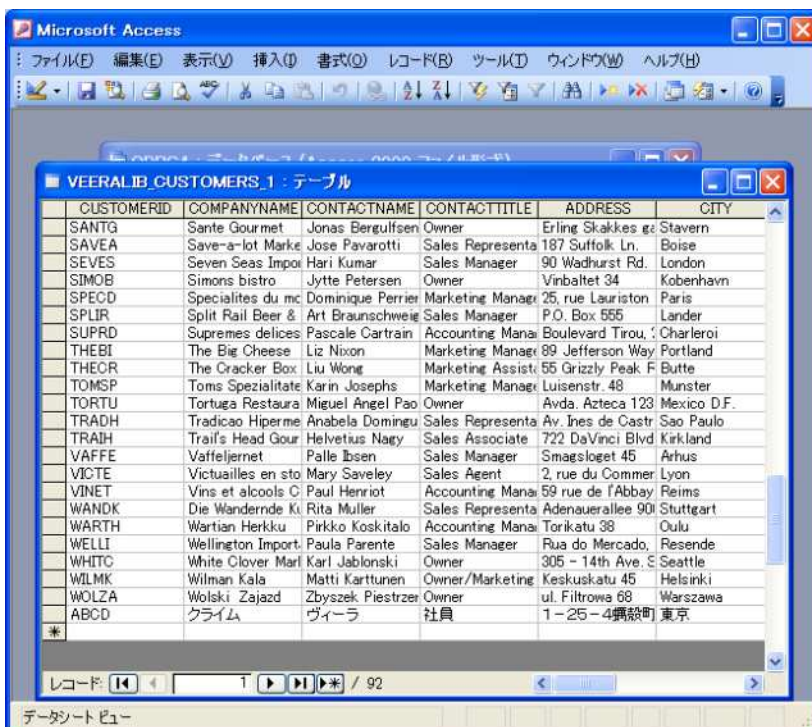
Microsoft Access

ファイル(F) 編集(E) 表示(V) 挿入(I) 書式(O) レコード(R) ツール(T) ウィンドウ(W) ヘルプ(H)

VEERALIB_CUSTOMERS_1 : テーブル

| CUSTOMERID | COMPANYNAME | CONTACTNAME | CONTACTTITLE | ADDRESS | CITY |
|---|---|---|---|---|---|
| SANTG | Sante Gourmet | Jonas Bergulfsen | Owner | Erling Skakkes ga | Stavern |
| SAVEA | Save-a-lot Marke | Jose Pavarotti | Sales Representa | 187 Suffolk Ln. | Boise |
| SEVES | Seven Seas Impor | Hari Kumar | Sales Manager | 90 Wadhurst Rd. | London |
| SIMOB | Simons bistro | Jytte Petersen | Owner | Vinbaltet 34 | Kobenhavn |
| SPECD | Specialites du mc | Dominique Perrier | Marketing Manage | 25, rue Lauriston | Paris |
| SPLIR | Split Rail Beer & | Art Braunschweig | Sales Manager | P.O. Box 555 | Lander |
| SUPRD | Supremes delices | Pascale Cartrain | Accounting Manag | Boulevard Tirou, 2 | Charleroi |
| THEBI | The Big Cheese | Liz Nixon | Marketing Manage | 89 Jefferson Way | Portland |
| THECR | The Cracker Box | Liu Wong | Marketing Assista | 55 Grizzly Peak F | Butte |
| TOMSP | Toms Spezialitate | Karin Josephs | Marketing Manage | Luisenstr. 48 | Munster |
| TORTU | Tortuga Restaura | Miguel Angel Pao | Owner | Avda. Azteca 123 | Mexico D.F. |
| TRADH | Tradicao Hiperme | Anabela Domingu | Sales Representa | Av. Ines de Castr | Sao Paulo |
| TRAIH | Trail's Head Gour | Helvetius Nagy | Sales Associate | 722 DaVinci Blvd | Kirkland |
| VAFFE | Vaffeljernet | Palle Ibsen | Sales Manager | Smagsloget 45 | Arhus |
| VICTE | Victuailles en sto | Mary Saveley | Sales Agent | 2, rue du Commer | Lyon |
| VINET | Vins et alcools C | Paul Henriot | Accounting Manag | 59 rue de l'Abbay | Reims |
| WANDK | Die Wandernde Ku | Rita Muller | Sales Representa | Adenauerallee 900 | Stuttgart |
| WARTH | Wartian Herkku | Pirkko Koskitalo | Accounting Manag | Torikatu 38 | Oulu |
| WELLI | Wellington Import | Paula Parente | Sales Manager | Rua do Mercado, | Resende |
| WHITC | White Clover Mark | Karl Jablonski | Owner | 305 - 14th Ave. S | Seattle |
| WILMK | Wilman Kala | Matti Karttunen | Owner/Marketing | Keskuskatu 45 | Helsinki |
| WOLZA | Wolski Zajazd | Zbyszek Piestrzer | Owner | ul. Filtrowa 68 | Warszawa |
| ABCD | クライム | ヴィーラ | 社員 | 1－25－4鋼殻町 | 東京 |

レコード: 1 / 92

データシート ビュー